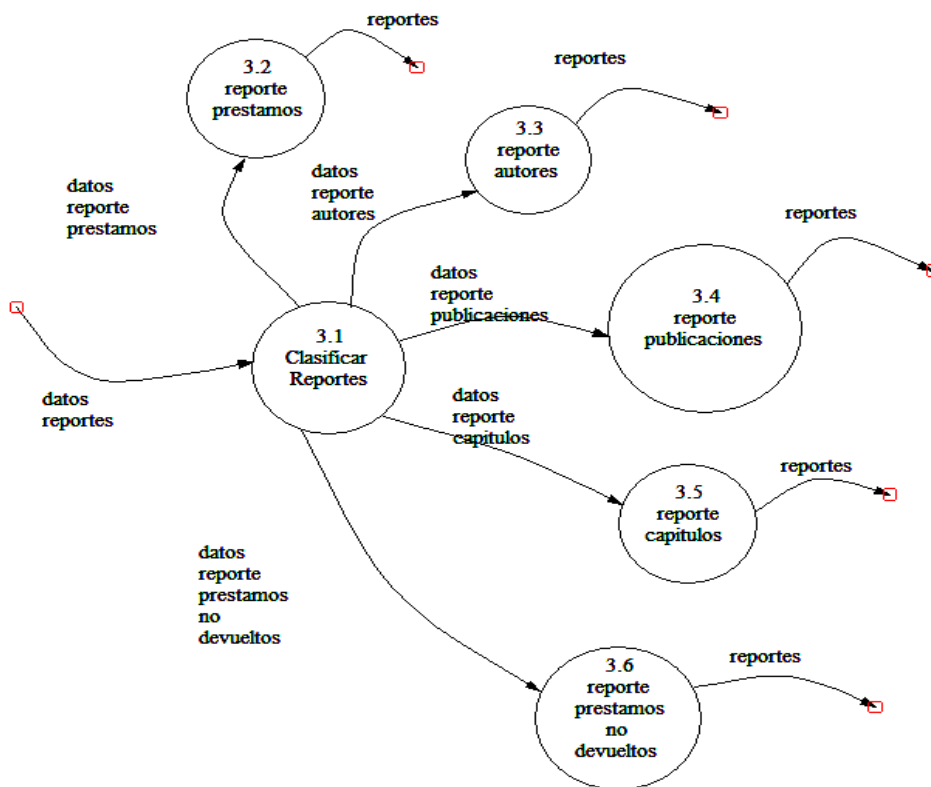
reportes

3.2
reporte
prestamos

reportes

3.3
reporte
autores

datos
reporte
prestamos

datos
reporte
autores

reportes

datos
reporte
publicaciones

3.4
reporte
publicaciones

3.1
Clasificar
Reportes

datos
reportes

datos
reporte
capitulos

reportes

3.5
reporte
capitulos

datos
reporte
prestamos
no
devueltos

reportes

3.6
reporte
prestamos
no
devueltos